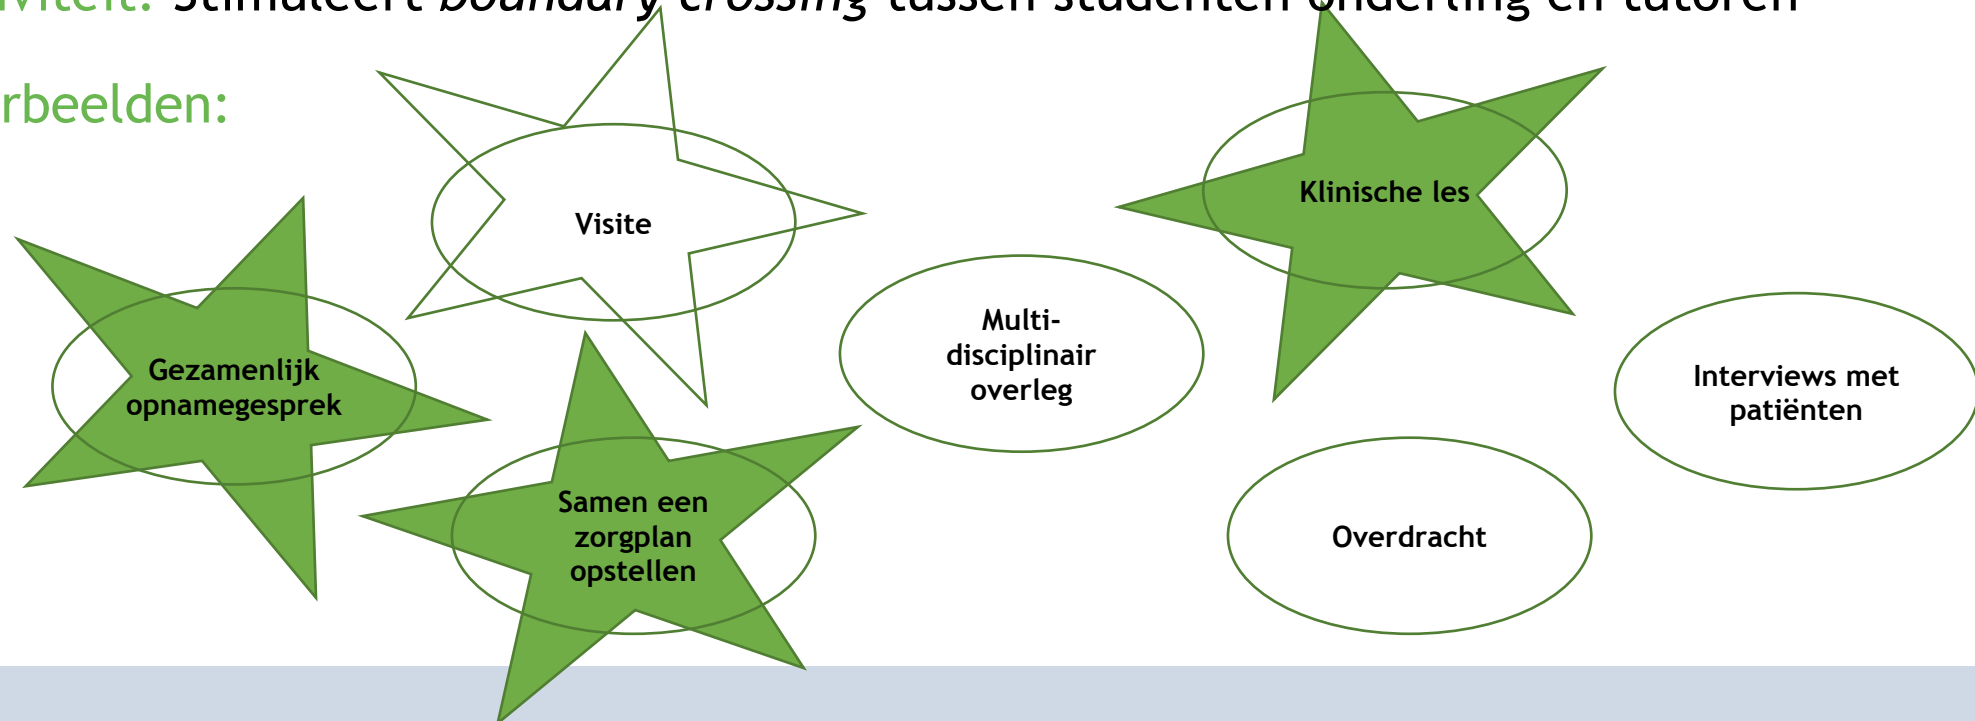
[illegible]viteit: Stimuleert *boundary crossing* tussen studenten onderling en tutoren

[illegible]rbeelden:

Visite

Klinische les

Gezamenlijk opnamegesprek

Multi-disciplinair overleg

Interviews met patiënten

Samen een zorgplan opstellen

Overdracht